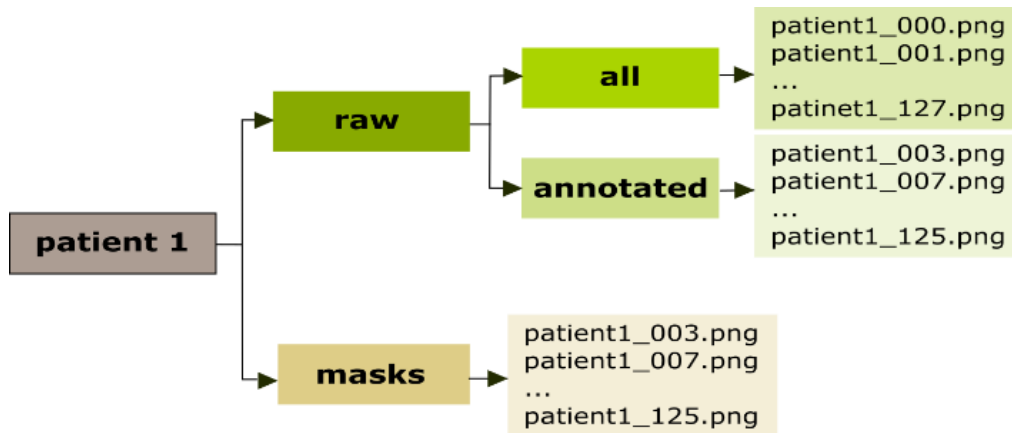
patient 1

raw

all

patient1_000.png
patient1_001.png
...
patinet1_127.png

annotated

patient1_003.png
patient1_007.png
...
patient1_125.png

masks

patient1_003.png
patient1_007.png
...
patient1_125.png